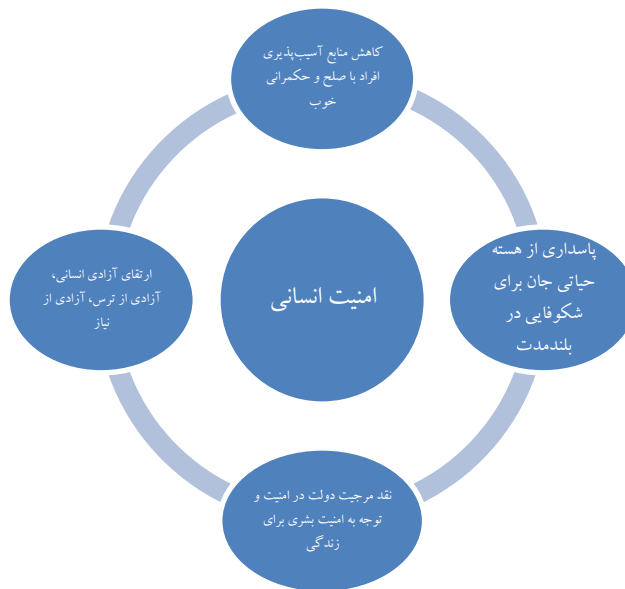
کاهش منابع آسیب‌پذیری افراد با صلح و حکمرانی خوب

پاسداری از هسته حیاتی جان برای شکوفایی در بلندمدت

امنیت انسانی

ارتقای آزادی انسانی، آزادی از ترس، آزادی از نیاز

نقد مرجعیت دولت در امنیت و توجه به امنیت بشری برای زندگی